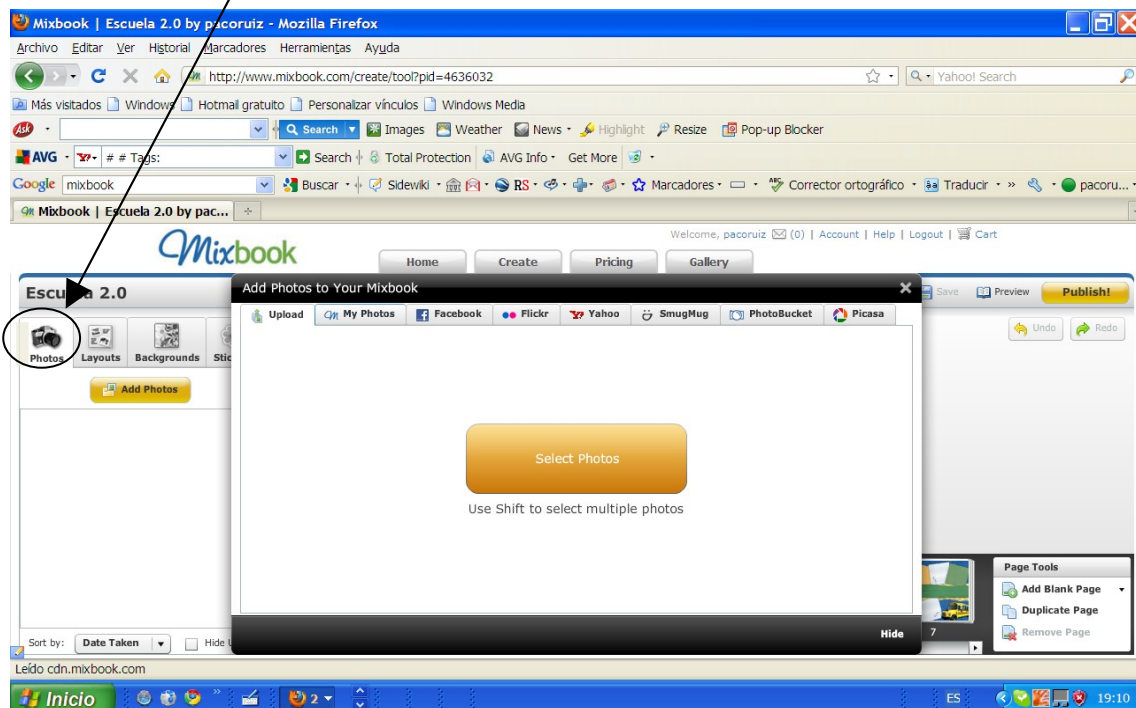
Mixbook | Escuela 2.0 by pacoruiz - Mozilla Firefox

Archivo Editar Ver Historial Marcadores Herramientas Ayuda

http://www.mixbook.com/create/tool?pid=4636032

Yahoo! Search

Más visitados Windows Hotmail gratuito Personalizar vínculos Windows Media

Search Images Weather News Highlight Resize Pop-up Blocker

AVG # # Tags: Search Total Protection AVG Info Get More

Google mixbook Buscar Sidewiki RS Marcadores Corrector ortográfico Traducir » pacoru...

Mixbook | Escuela 2.0 by pac...

Mixbook

Welcome, pacoruiz (0) | Account | Help | Logout | Cart

Home Create Pricing Gallery

Escuela 2.0

Save Preview Publish!

Undo Redo

Photos Layouts Backgrounds Sti

Add Photos

Add Photos to Your Mixbook

Upload My Photos Facebook Flickr Yahoo SmugMug PhotoBucket Picasa

Select Photos

Use Shift to select multiple photos

Hide

Page Tools

Add Blank Page

Duplicate Page

Remove Page

7

Sort by: Date Taken Hide

Leído cdn.mixbook.com

Inicio 2 ES 19:10